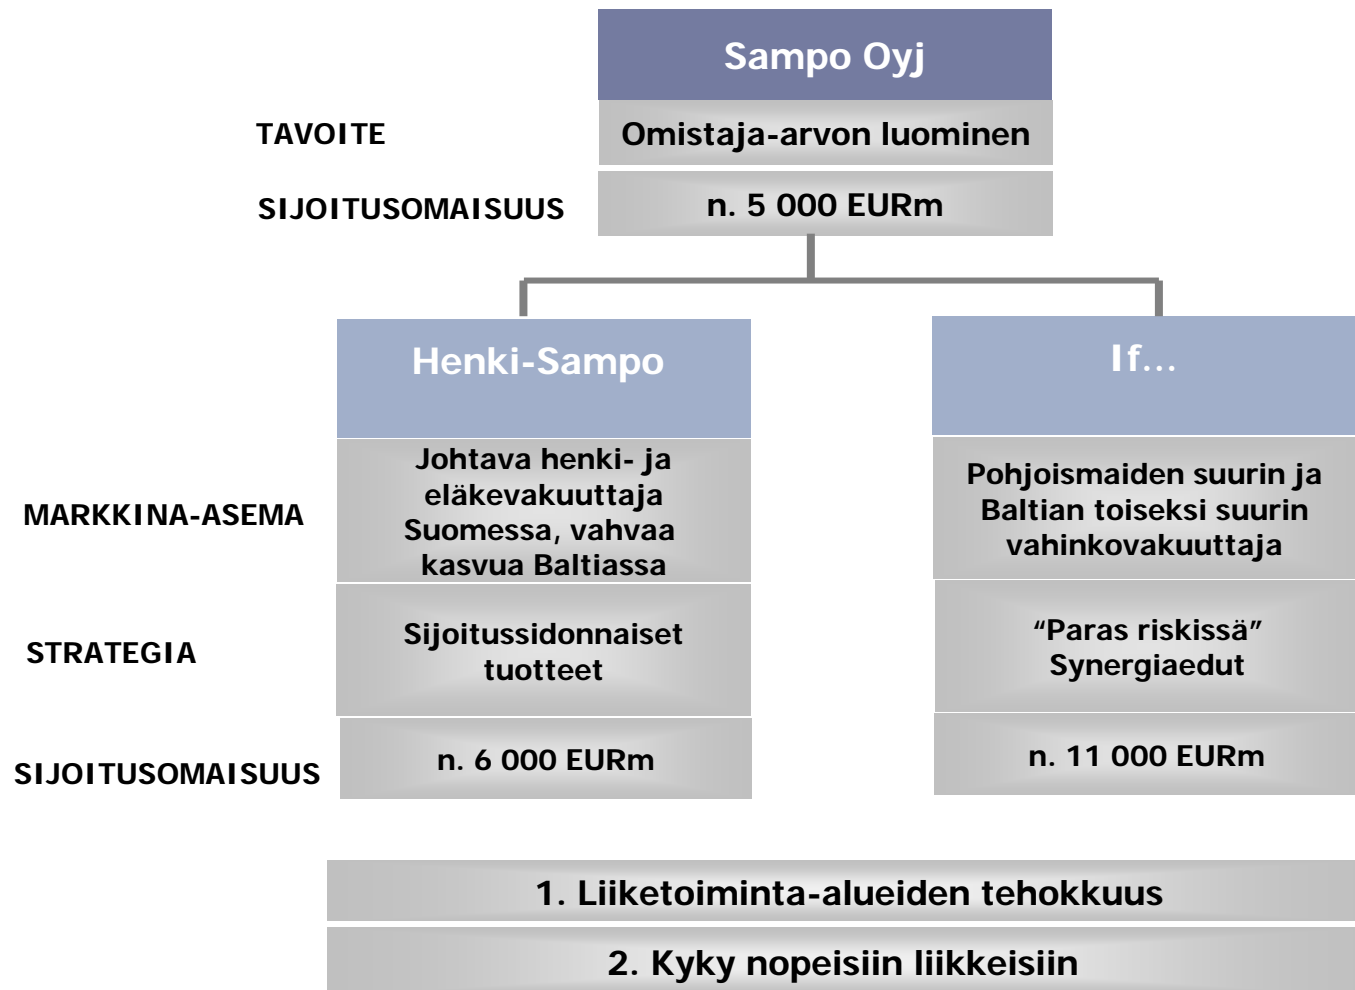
Sampo Oyj

TAVOITE

Omistaja-arvon luominen

SIJOITUSOMAISUUS

n. 5 000 EURm

Henki-Sampo

If...

MARKKINA-ASEMA

Johtava henki- ja eläkevakuuttaja Suomessa, vahvaa kasvua Baltiassa

Pohjoismaiden suurin ja Baltian toiseksi suurin vahinkovakuuttaja

STRATEGIA

Sijoitussidonnaiset tuotteet

“Paras riskissä” Synergiaedut

SIJOITUSOMAISUUS

n. 6 000 EURm

n. 11 000 EURm

1. Liiketoiminta-alueiden tehokkuus

2. Kyky nopeisiin liikkeisiin